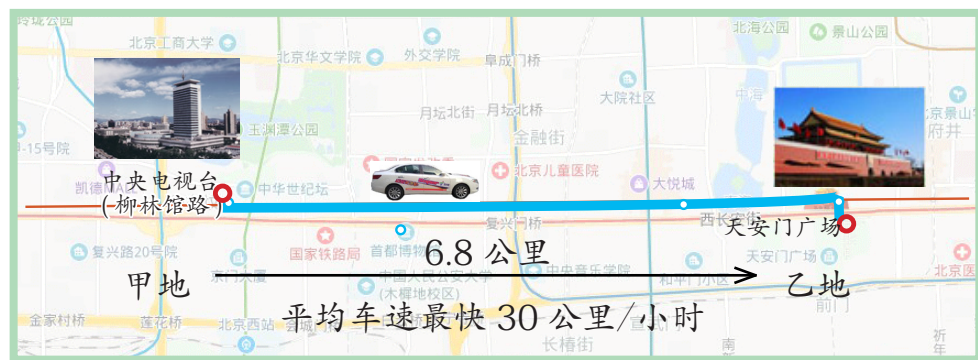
北京工商大学
北京华文学院
外交学院
阜成门
北海公园
景山公园
玉渊潭公园
月坛北街
月坛北桥
大院社区
金融街
中海
北京景山
府井
9-15号院
凯德MALL
中华世纪坛
北京儿童医院
大悦城
中央电视台
(柳林馆路)
复兴门桥
西长安街
天安门广场
复兴路20号院
国家铁路局
首都博物馆
6.8 公里
天安门广场
北京医
甲地
中国人民公安大学
(木樨地校区)
中央音乐学院
和平门
乙地
金家村桥
莲花桥
北京西站
长椿街
前门
平均车速最快 30 公里/小时